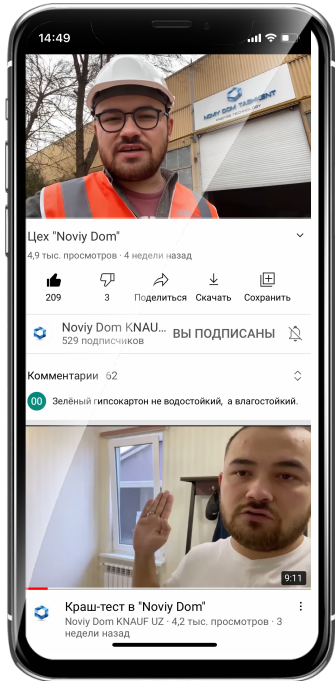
14:49

NOVIY DOM TASHKENT

Цех "Noviy Dom"

4,9 тыс. просмотров · 4 недели назад

209

3

Поделиться

Скачать

Сохранить

Noviy Dom KNAUF UZ

529 подписчиков

ВЫ ПОДПИСАНЫ

Комментарии 62

OO

Зелёный гипсокартон не водостойкий, а влагостойкий.

9:11

Краш-тест в "Noviy Dom"

Noviy Dom KNAUF UZ · 4,2 тыс. просмотров · 3 недели назад